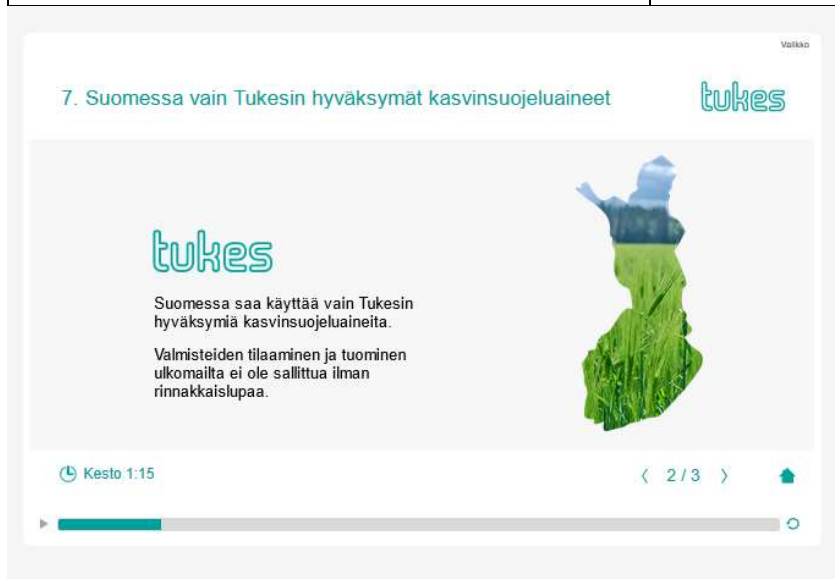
Valikko

7. Suomessa vain Tukesin hyväksymät kasvinsuojeluaineet

tukes

tukes

Suomessa saa käyttää vain Tukesin hyväksymiä kasvinsuojeluaineita.

Valmisteiden tilaaminen ja tuominen ulkomailta ei ole sallittua ilman rinnakkaislupaa.

Kesto 1:15

〈 2 / 3 〉